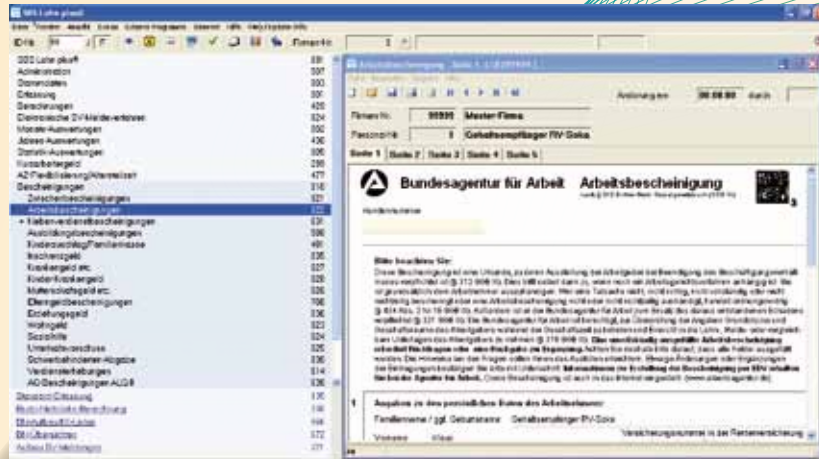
SBS Lohn plus®

SBS Lohn plus®
Administration
Datenstelle
Erfassung
Berechnungen
Elektronische SV-Meldeverfahren
Monats-Auswertungen
Jahres-Auswertungen
Diverse-Auswertungen
Kurzarbeitergeld
AZ-Flexibilisierung/Altersteilzeit
Bescheinigungen
Zwischenbescheinigungen
Arbeitsbescheinigungen
Nebeneinkommensbescheinigungen
Ausbildungsbescheinigungen
Kindergeldzuschlag/Familienkasse
Insolvenzgeld
Krankengeld etc.
Kinderkrankengeld
Mutterschaftsgeld etc.
Elterngeldbescheinigungen
Erziehungsgeld
Wohngeld
Sozialhilfe
Unterhaltsvorschüsse
Schwerbehinderten-Abgabe
Verdienstbescheinigungen
AG-Bescheinigungen ALG II

Arbeitsbescheinigung

Firmen-Nr. 99999 Muster-Firma
Personal-Nr. 1 Gehaltsempfänger RV-Soka

Seite 1 Seite 2 Seite 3 Seite 4 Seite 5

Ausfertigungsdatum 00.00.00

Bundesagentur für Arbeit Arbeitsbescheinigung

Bitte beachten Sie:

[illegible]

1 Angaben zu den persönlichen Daten des Arbeitnehmers

Familienname / ggf. Geburtsname Gehaltsempfänger RV-Soka

Vorname Klaus

Versicherungsnummer in der Rentenversicherung